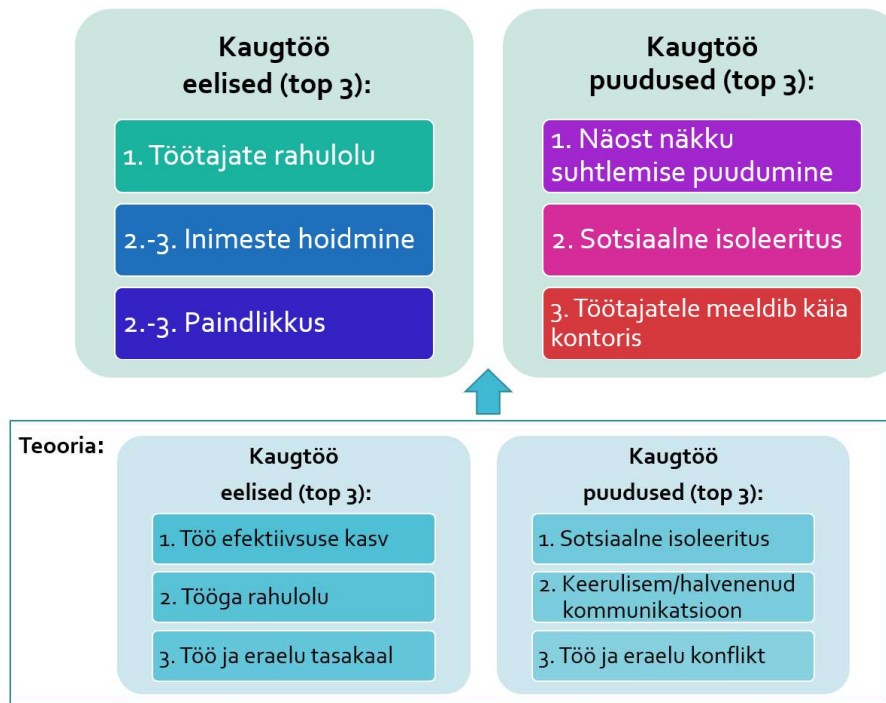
Kaugtöö eelised (top 3):

1. Töötajate rahulolu

2.-3. Inimeste hoidmine

2.-3. Paindlikkus

Kaugtöö puudused (top 3):

1. Näost näkku suhtlemise puudumine

2. Sotsiaalne isoleeritus

3. Töötajatele meeldib käia kontoris

Teooria:

Kaugtöö eelised (top 3):

1. Töö efektiivsuse kasv

2. Tööga rahulolu

3. Töö ja eraelu tasakaal

Kaugtöö puudused (top 3):

1. Sotsiaalne isoleeritus

2. Keerulisem/halvenenud kommunikatsioon

3. Töö ja eraelu konflikt